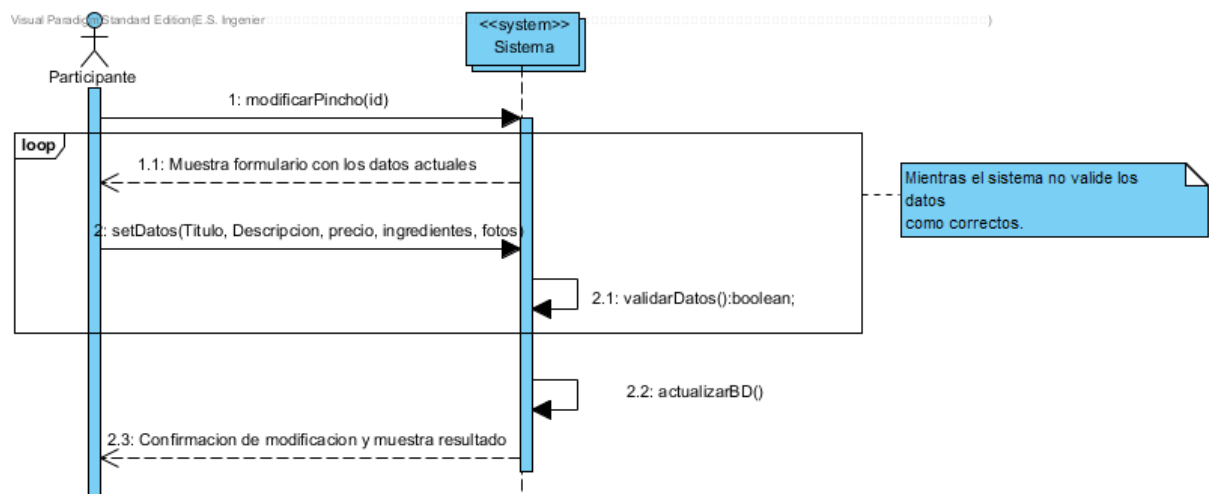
Visual Paradigm Standard Edition(E.S. Ingenier

Participante

<<system>>
Sistema

1: modificarPincho(id)

loop

1.1: Muestra formulario con los datos actuales

Mientras el sistema no valide los datos
como correctos.

2: setDatos(Titulo, Descripcion, precio, ingredientes, fotos)

2.1: validarDatos():boolean;

2.2: actualizarBD()

2.3: Confirmacion de modificacion y muestra resultado